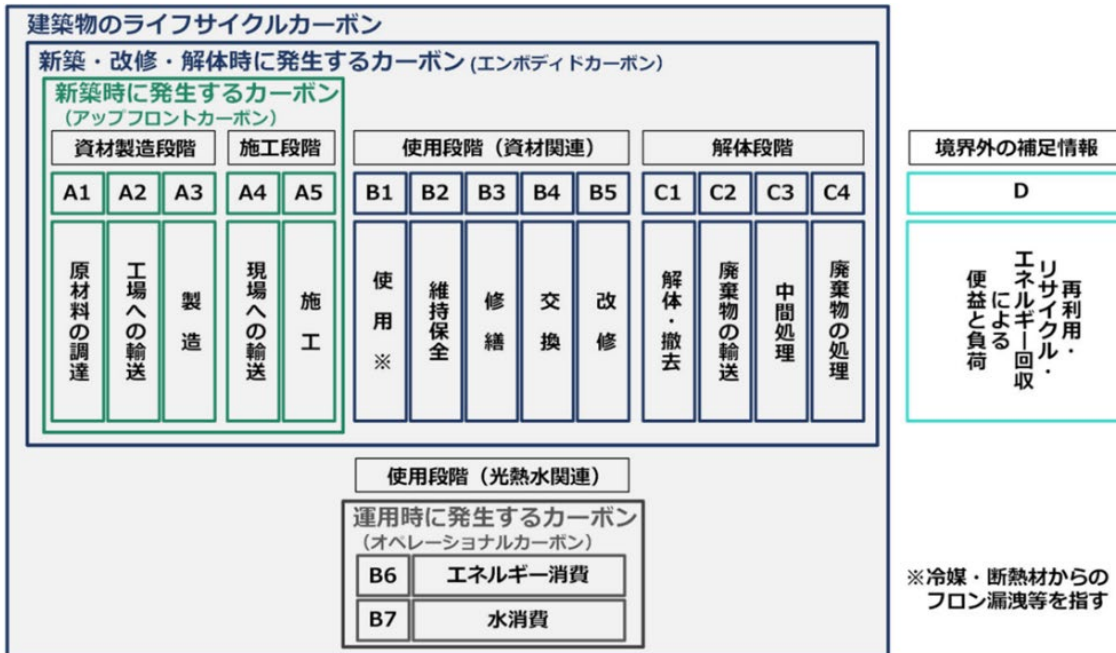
建築物のライフサイクルカーボン

新築・改修・解体時に発生するカーボン（エンボディドカーボン）

新築時に発生するカーボン
（アップフロントカーボン）

| 資材製造段階 | | | 施工段階 | | 使用段階（資材関連） | | | | | 解体段階 | | | |
|---|---|---|---|---|---|---|---|---|---|---|---|---|---|
| A1 | A2 | A3 | A4 | A5 | B1 | B2 | B3 | B4 | B5 | C1 | C2 | C3 | C4 |
| 原材料の調達 | 工場への輸送 | 製造 | 現場への輸送 | 施工 | 使用※ | 維持保全 | 修繕 | 交換 | 改修 | 解体・撤去 | 廃棄物の輸送 | 中間処理 | 廃棄物の処理 |

境界外の補足情報

D

再利用・リサイクル・エネルギー回収による便益と負荷

使用段階（光熱水関連）

運用時に発生するカーボン
（オペレーショナルカーボン）

| B6 | エネルギー消費 |
|---|---|
| B7 | 水消費 |

※冷媒・断熱材からのフロン漏洩等を指す